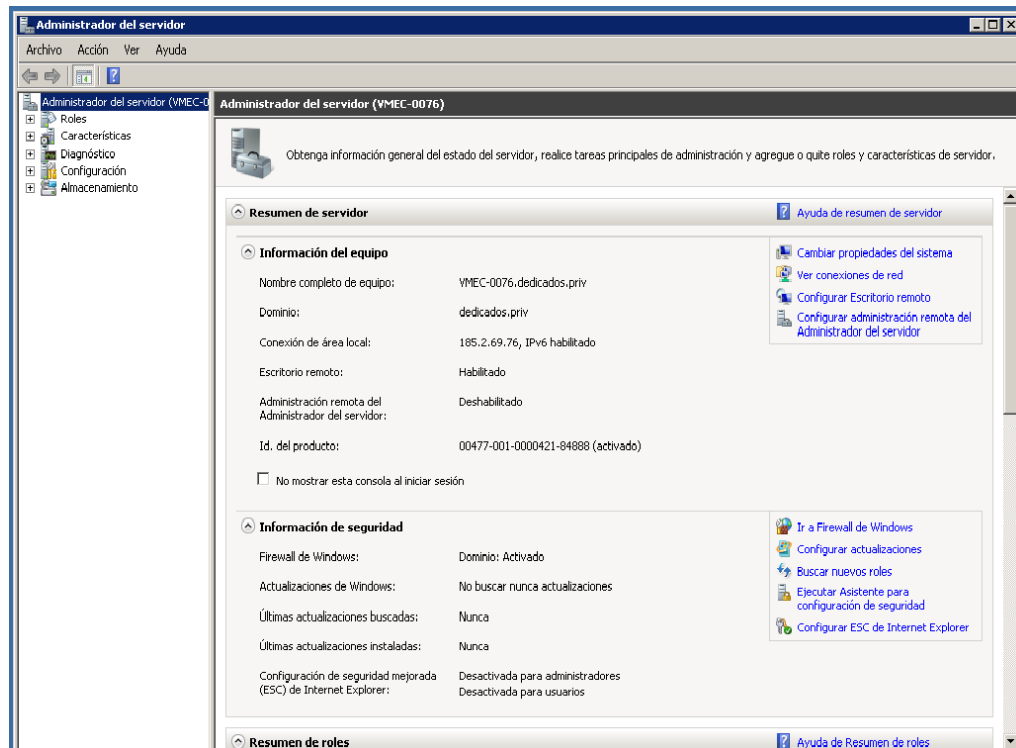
Administrador del servidor

Archivo Acción Ver Ayuda

Administrador del servidor (VMEC-0
Roles
Características
Diagnóstico
Configuración
Almacenamiento

Administrador del servidor (VMEC-0076)

Obtenga información general del estado del servidor, realice tareas principales de administración y agregue o quite roles y características de servidor.

Resumen de servidor

Ayuda de resumen de servidor

Información del equipo

Cambiar propiedades del sistema
Ver conexiones de red
Configurar Escritorio remoto
Configurar administración remota del Administrador del servidor

Nombre completo de equipo: VMEC-0076.dedicados.priv

Dominio: dedicados.priv

Conexión de área local: 185.2.69.76, IPv6 habilitado

Escritorio remoto: Habilitado

Administración remota del Administrador del servidor: Deshabilitado

Id. del producto: 00477-001-0000421-84888 (activado)

No mostrar esta consola al iniciar sesión

Información de seguridad

Ir a Firewall de Windows
Configurar actualizaciones
Buscar nuevos roles
Ejecutar Asistente para configuración de seguridad
Configurar ESC de Internet Explorer

Firewall de Windows: Dominio: Activado

Actualizaciones de Windows: No buscar nunca actualizaciones

Últimas actualizaciones buscadas: Nunca

Últimas actualizaciones instaladas: Nunca

Configuración de seguridad mejorada (ESC) de Internet Explorer: Desactivada para administradores
Desactivada para usuarios

Resumen de roles

Ayuda de Resumen de roles